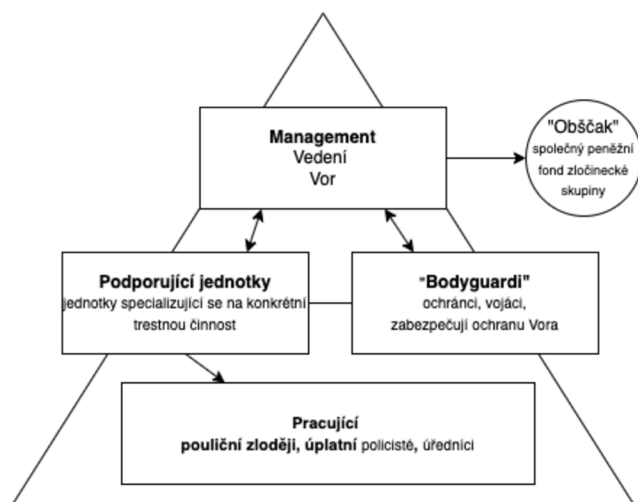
Management
Vedení
Vor

"Obščak"
společný peněžní fond zločinecké skupiny

Podporující jednotky
jednotky specializující se na konkrétní trestnou činnost

"Bodyguardi"
ochránci, vojáci, zabezpečují ochranu Vora

Pracující
pouliční zloději, úplatní policisté, úředníci